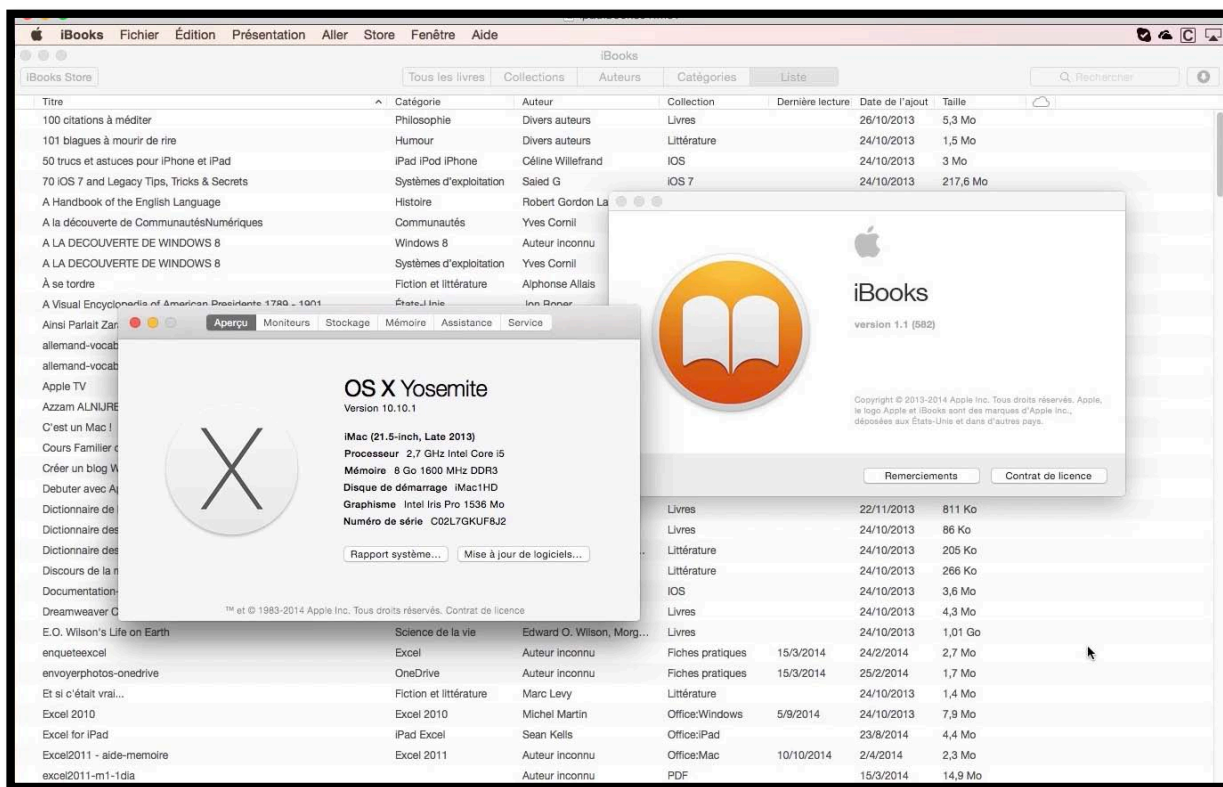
iBooks Fichier Édition Présentation Aller Store Fenêtre Aide

iBooks

iBooks Store

Tous les livres Collections Auteurs Catégories Liste

Q Rechercher

| Titre | Catégorie | Auteur | Collection | Dernière lecture | Date de l'ajout | Taille |
|---|---|---|---|---|---|---|
| 100 citations à méditer | Philosophie | Divers auteurs | Livres | | 26/10/2013 | 5,3 Mo |
| 101 blagues à mourir de rire | Humour | Divers auteurs | Littérature | | 24/10/2013 | 1,5 Mo |
| 50 trucs et astuces pour iPhone et iPad | iPad iPod iPhone | Céline Willefrand | IOS | | 24/10/2013 | 3 Mo |
| 70 iOS 7 and Legacy Tips, Tricks & Secrets | Systèmes d'exploitation | Saied G | iOS 7 | | 24/10/2013 | 217,6 Mo |
| A Handbook of the English Language | Histoire | Robert Gordon La | | | | |
| A la découverte de CommunautésNumériques | Communautés | Yves Cornil | | | | |
| A LA DECOUVERTE DE WINDOWS 8 | Windows 8 | Auteur inconnu | | | | |
| A LA DECOUVERTE DE WINDOWS 8 | Systèmes d'exploitation | Yves Cornil | | | | |
| À se tordre | Fiction et littérature | Alphonse Allais | | | | |
| A Visual Encyclopedia of American Presidents 1789 - 1901 | États-Unis | Jon Roper | | | | |
| Ainsi Parlait Zar | | | | | | |
| allemand-vocab | | | | | | |
| allemand-vocab | | | | | | |
| Apple TV | | | | | | |
| Azzam ALNIJRE | | | | | | |
| C'est un Mac ! | | | | | | |
| Cours Familier | | | | | | |
| Créer un blog W | | | | | | |
| Debuter avec A | | | | | | |
| Dictionnaire de | | | Livres | | 22/11/2013 | 811 Ko |
| Dictionnaire des | | | Livres | | 24/10/2013 | 86 Ko |
| Dictionnaire des | | | Littérature | | 24/10/2013 | 205 Ko |
| Discours de la | | | Littérature | | 24/10/2013 | 266 Ko |
| Documentation- | | | IOS | | 24/10/2013 | 3,6 Mo |
| Dreamweaver C | | | Livres | | 24/10/2013 | 4,3 Mo |
| E.O. Wilson's Life on Earth | Science de la vie | Edward O. Wilson, Morg... | Livres | | 24/10/2013 | 1,01 Go |
| enqueteexcel | Excel | Auteur inconnu | Fiches pratiques | 15/3/2014 | 24/2/2014 | 2,7 Mo |
| envoyerphotos-onedrive | OneDrive | Auteur inconnu | Fiches pratiques | 15/3/2014 | 25/2/2014 | 1,7 Mo |
| Et si c'était vrai... | Fiction et littérature | Marc Levy | Littérature | | 24/10/2013 | 1,4 Mo |
| Excel 2010 | Excel 2010 | Michel Martin | Office:Windows | 5/9/2014 | 24/10/2013 | 7,9 Mo |
| Excel for iPad | iPad Excel | Sean Kells | Office:iPad | | 23/8/2014 | 4,4 Mo |
| Excel2011 - aide-memoire | Excel 2011 | Auteur inconnu | Office:Mac | 10/10/2014 | 2/4/2014 | 2,3 Mo |
| excel2011-m1-1dia | | Auteur inconnu | PDF | | 15/3/2014 | 14,9 Mo |

Aperçu Moniteurs Stockage Mémoire Assistance Service

OS X Yosemite
Version 10.10.1

iMac (21.5-inch, Late 2013)
Processeur 2,7 GHz Intel Core i5
Mémoire 8 Go 1600 MHz DDR3
Disque de démarrage iMac1HD
Graphisme Intel Iris Pro 1536 Mo
Numéro de série C02L7GKUF8J2

Rapport système... Mise à jour de logiciels...

™ et © 1983-2014 Apple Inc. Tous droits réservés. Contrat de licence

iBooks
version 1.1 (582)

Copyright © 2013-2014 Apple Inc. Tous droits réservés. Apple, le logo Apple et iBooks sont des marques d'Apple Inc., déposées aux États-Unis et dans d'autres pays.

Remerciements Contrat de licence